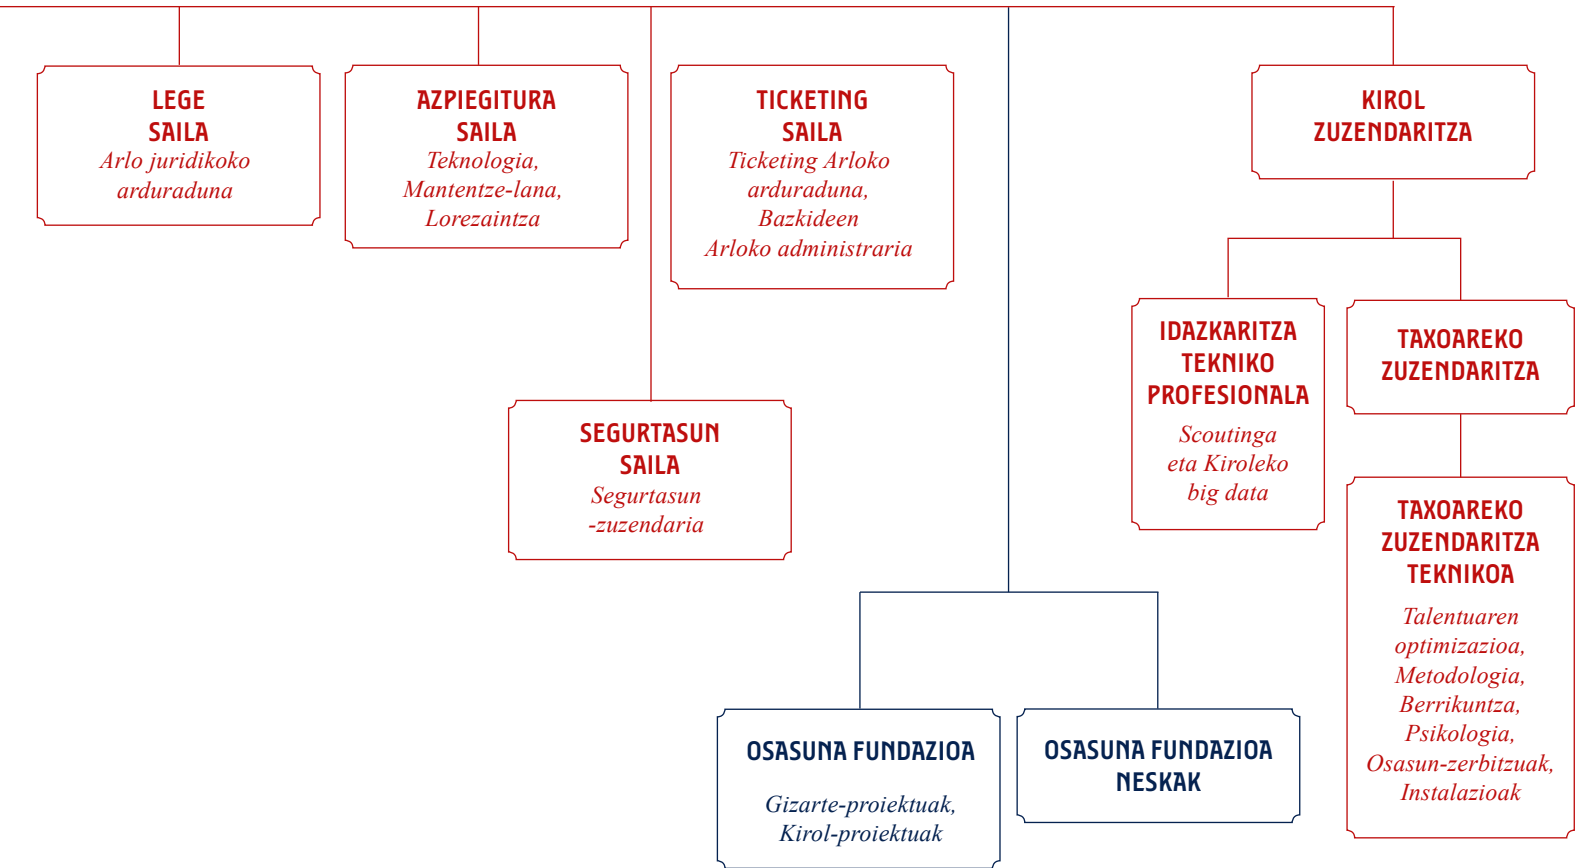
LEGE
SAILA
Arlo juridikoko arduraduna

AZPIEGITURA
SAILA
Teknologia, Mantentze-lana, Lorezaintza

TICKETING
SAILA
Ticketing Arloko arduraduna, Bazkideen Arloko administraria

SEGURTASUN
SAILA
Segurtasun -zuzendaria

KIROL
ZUZENDARITZA

IDAZKARITZA
TEKNIKO
PROFESIONALA
Scoutinga eta Kiroleko big data

TAXOAREKO
ZUZENDARITZA

TAXOAREKO
ZUZENDARITZA
TEKNIKOA
Talentuaren optimizazioa, Metodologia, Berrikuntza, Psikologia, Osasun-zerbitzuak, Instalazioak

OSASUNA FUNDAZIOA
Gizarte-proiektuak, Kirol-proiektuak

OSASUNA FUNDAZIOA
NESKAK